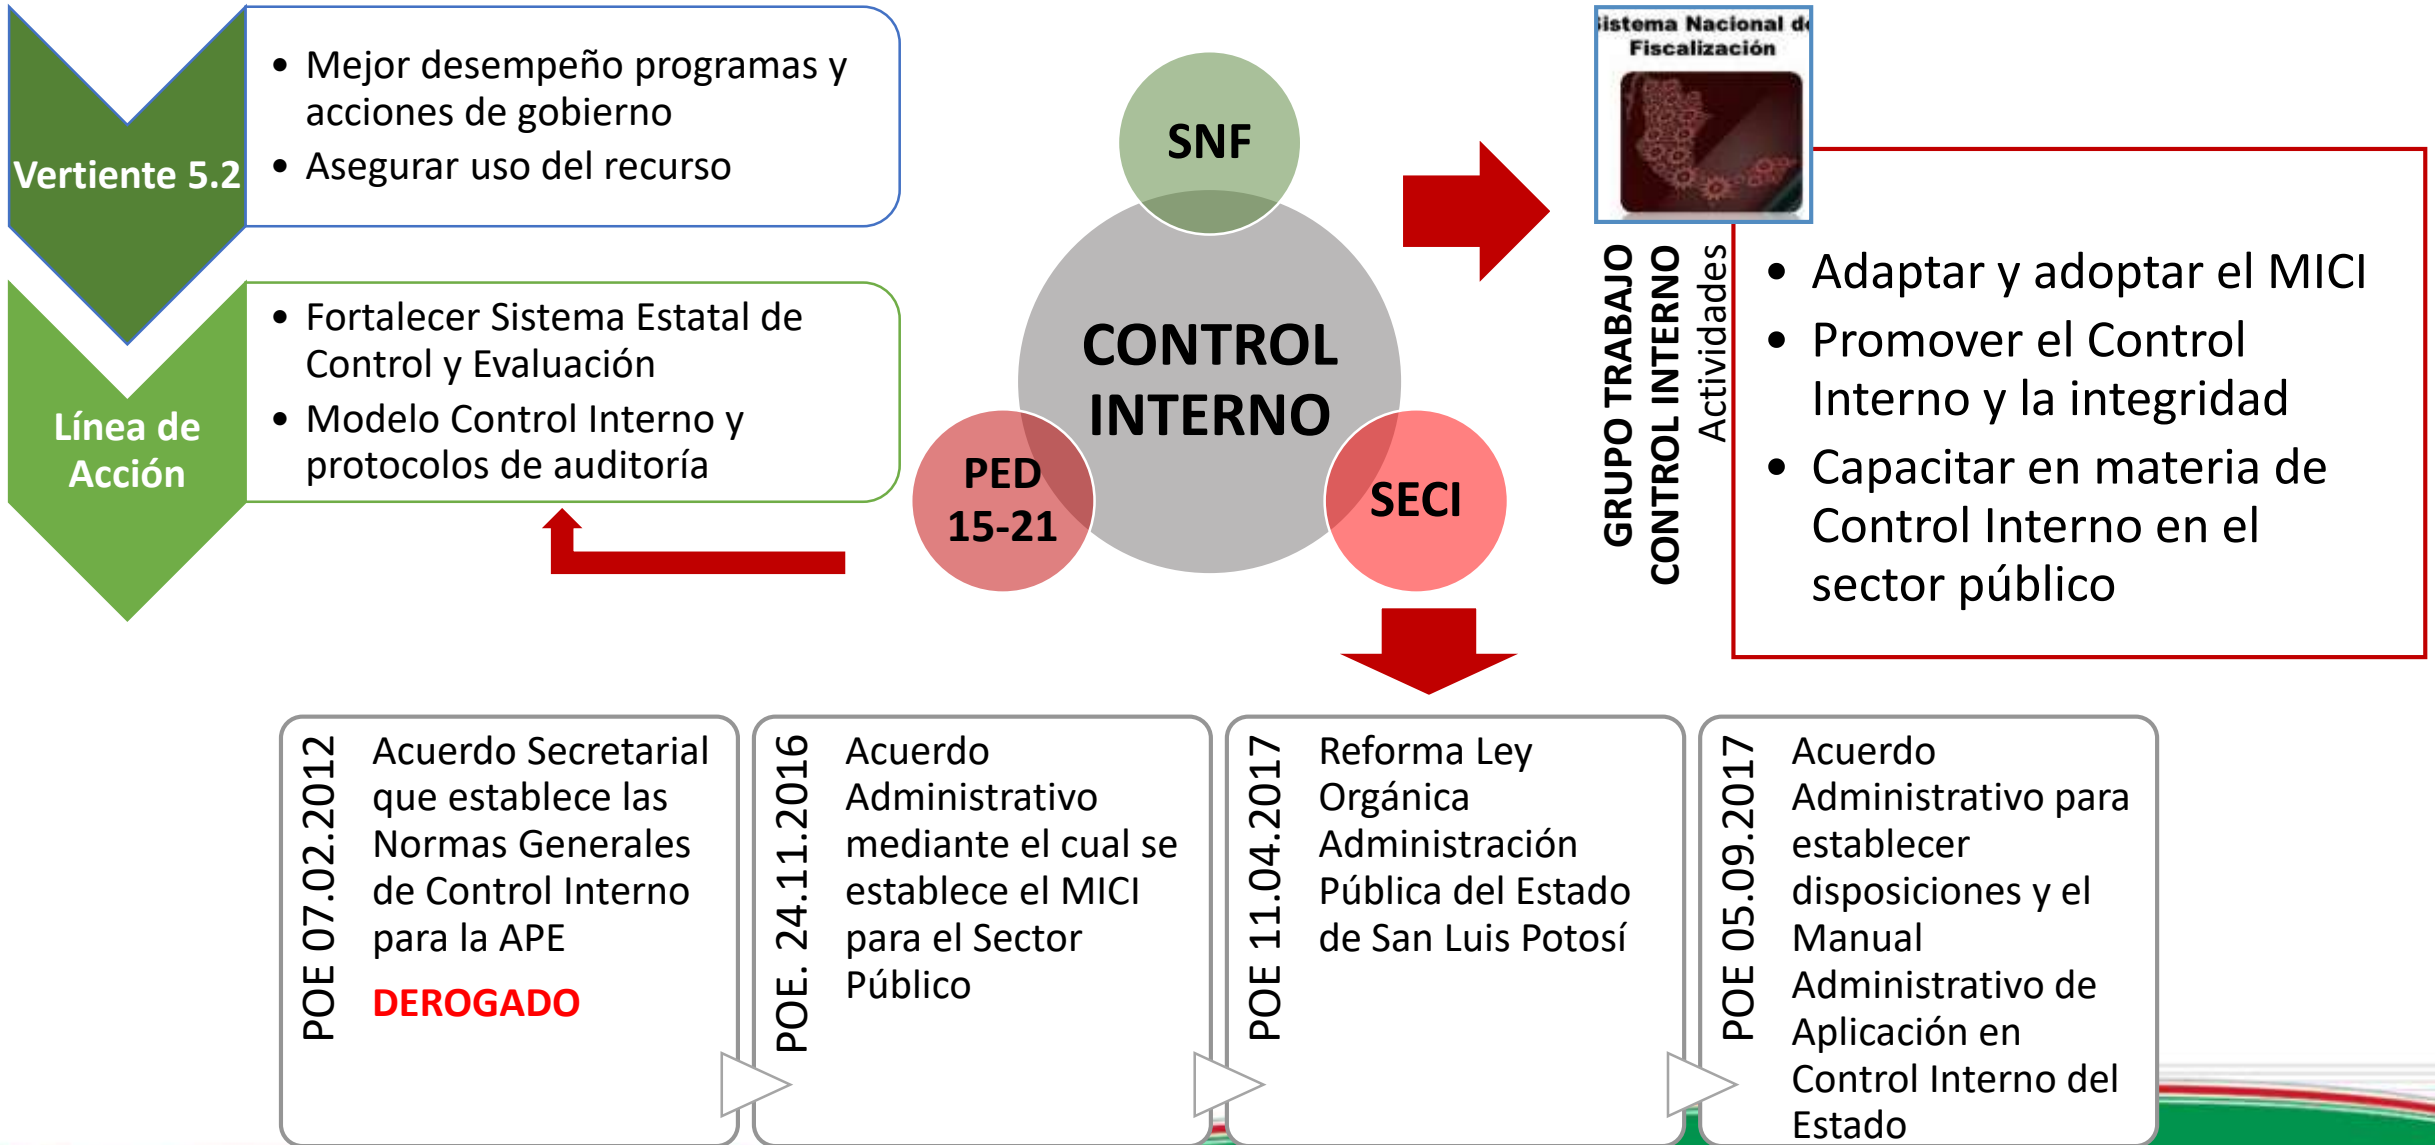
Vertiente 5.2

• Mejor desempeño programas y acciones de gobierno
• Asegurar uso del recurso

Línea de Acción

• Fortalecer Sistema Estatal de Control y Evaluación
• Modelo Control Interno y protocolos de auditoría

SNF

CONTROL INTERNO

PED 15-21

SECI

istema Nacional d Fiscalización

GRUPO TRABAJO CONTROL INTERNO

Actividades

• Adaptar y adoptar el MICI
• Promover el Control Interno y la integridad
• Capacitar en materia de Control Interno en el sector público

POE 07.02.2012

Acuerdo Secretarial que establece las Normas Generales de Control Interno para la APE

DEROGADO

POE. 24.11.2016

Acuerdo Administrativo mediante el cual se establece el MICI para el Sector Público

POE 11.04.2017

Reforma Ley Orgánica Administración Pública del Estado de San Luis Potosí

POE 05.09.2017

Acuerdo Administrativo para establecer disposiciones y el Manual Administrativo de Aplicación en Control Interno del Estado